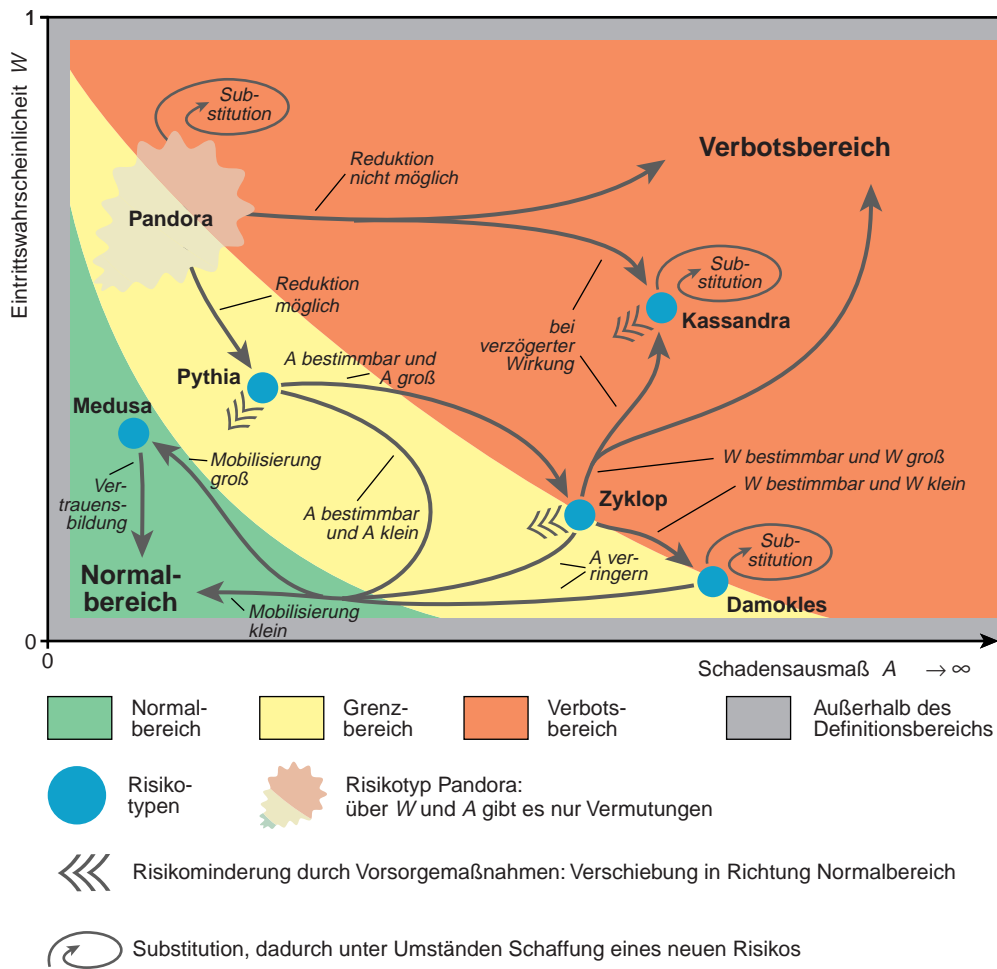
1

Eintrittswahrscheinlicheit $W$

Substitution

Verbotsbereich

Reduktion nicht möglich

Pandora

Substitution

Kassandra

Reduktion möglich

bei verzögerter Wirkung

Pythia

A bestimmbar und A groß

Medusa

Mobilisierung groß

Vertrauensbildung

W bestimmbar und W groß

W bestimmbar und W klein

Zyklop

A bestimmbar und A klein

Substitution

A verringern

Normalbereich

Damokles

Mobilisierung klein

0

0

Schadensausmaß $A$ $\rightarrow \infty$

Normalbereich

Grenzbereich

Verbotsbereich

Außerhalb des Definitionsbereichs

Risikotypen

Risikotyp Pandora: über $W$ und $A$ gibt es nur Vermutungen

Risikominderung durch Vorsorgemaßnahmen: Verschiebung in Richtung Normalbereich

Substitution, dadurch unter Umständen Schaffung eines neuen Risikos